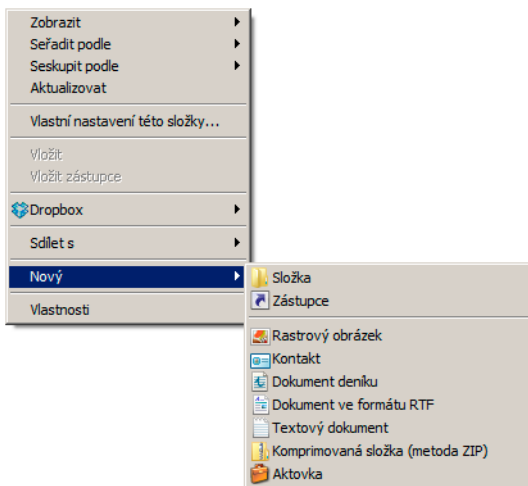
Zobrazit
Seřadit podle
Seskupit podle
Aktualizovat

Vlastní nastavení této složky...

Vložit
Vložit zástupce

Dropbox

Sdílet s

Nový

Vlastnosti

Složka
Zástupce

Rastrový obrázek
Kontakt
Dokument deníku
Dokument ve formátu RTF
Textový dokument
Komprimovaná složka (metoda ZIP)
Aktovka